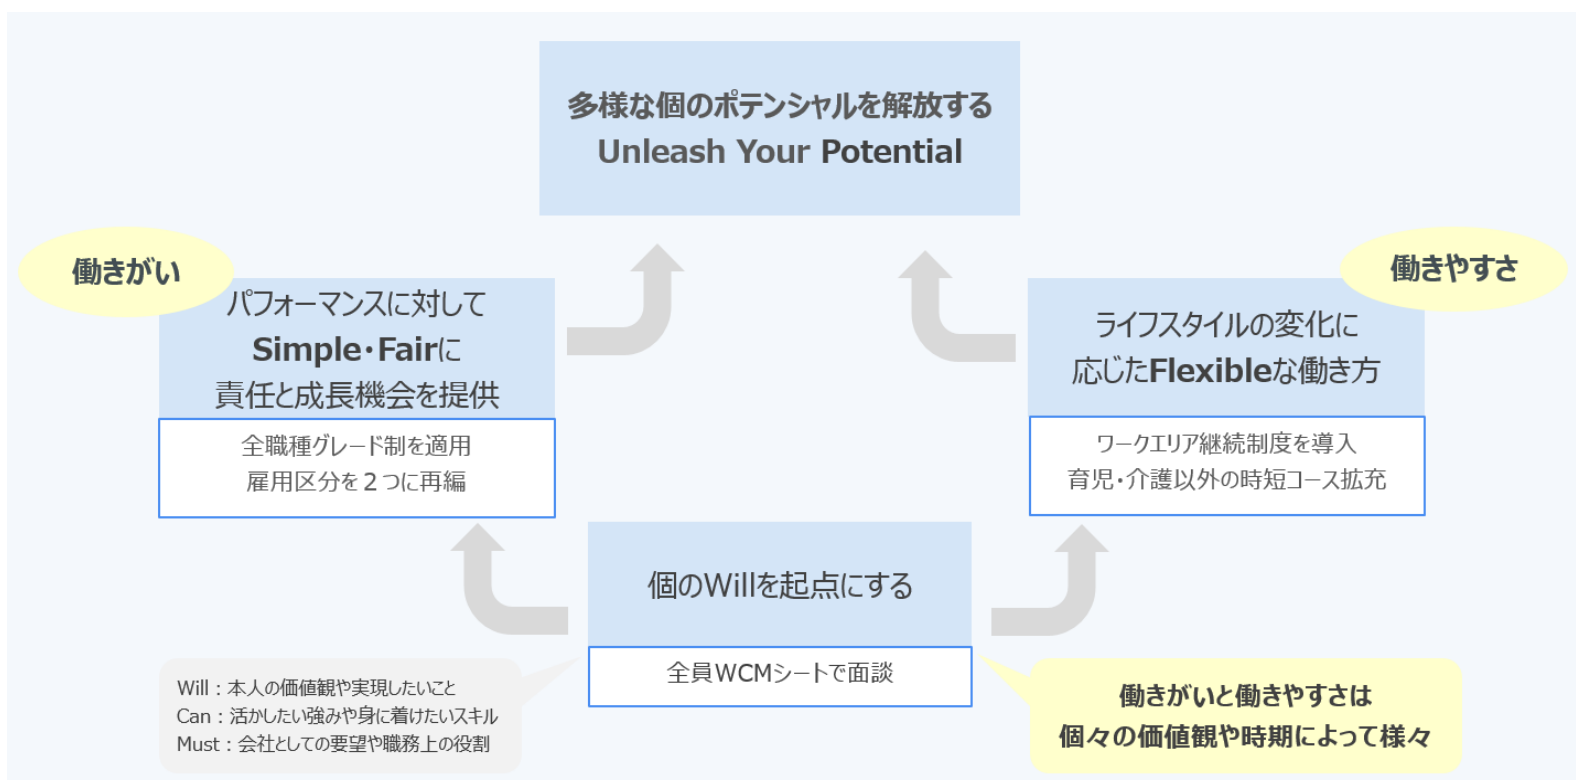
多様な個のポテンシャルを解放する
Unleash Your Potential

働きがい

パフォーマンスに対して
Simple･Fairに
責任と成長機会を提供

全職種グレード制を適用
雇用区分を２つに再編

働きやすさ

ライフスタイルの変化に
応じたFlexibleな働き方

ワークエリア継続制度を導入
育児･介護以外の時短コース拡充

個のWillを起点にする

全員WCMシートで面談

Will：本人の価値観や実現したいこと
Can：活かしたい強みや身に着けたいスキル
Must：会社としての要望や職務上の役割

働きがいと働きやすさは
個々の価値観や時期によって様々